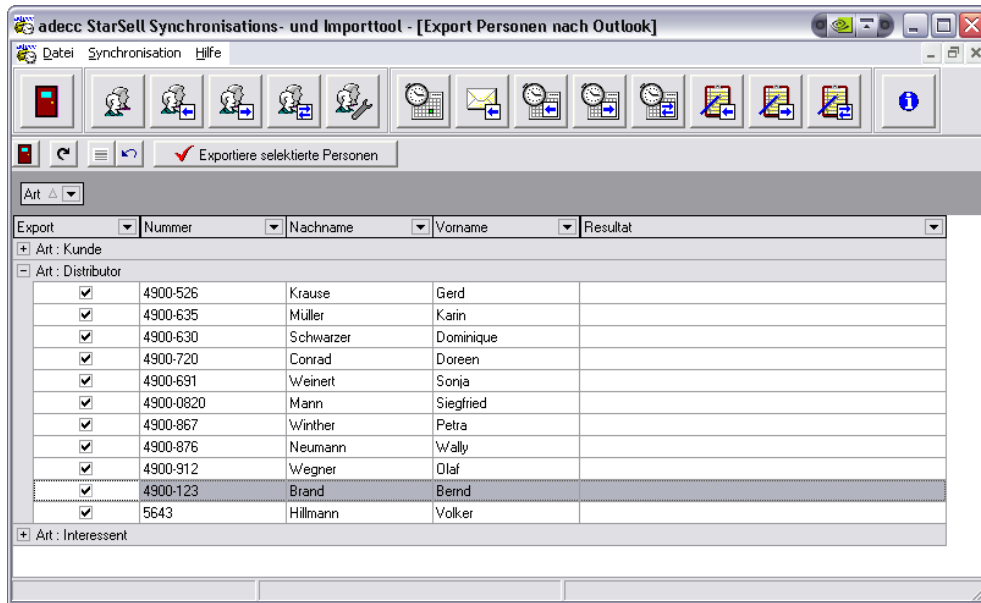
adecc StarSell Synchronisations- und Importtool - [Export Personen nach Outlook]

Datei Synchronisation Hilfe

Exportiere selektierte Personen

Art

| Export | Nummer | Nachname | Vorname | Resultat |
|---|---|---|---|---|
| + Art : Kunde | | | | |
| − Art : Distributor | | | | |
| ✔ | 4900-526 | Krause | Gerd | |
| ✔ | 4900-635 | Müller | Karin | |
| ✔ | 4900-630 | Schwarzer | Dominique | |
| ✔ | 4900-720 | Conrad | Doreen | |
| ✔ | 4900-691 | Weinert | Sonja | |
| ✔ | 4900-0820 | Mann | Siegfried | |
| ✔ | 4900-867 | Winther | Petra | |
| ✔ | 4900-876 | Neumann | Wally | |
| ✔ | 4900-912 | Wegner | Olaf | |
| ✔ | 4900-123 | Brand | Bernd | |
| ✔ | 5643 | Hillmann | Volker | |
| + Art : Interessent | | | | |